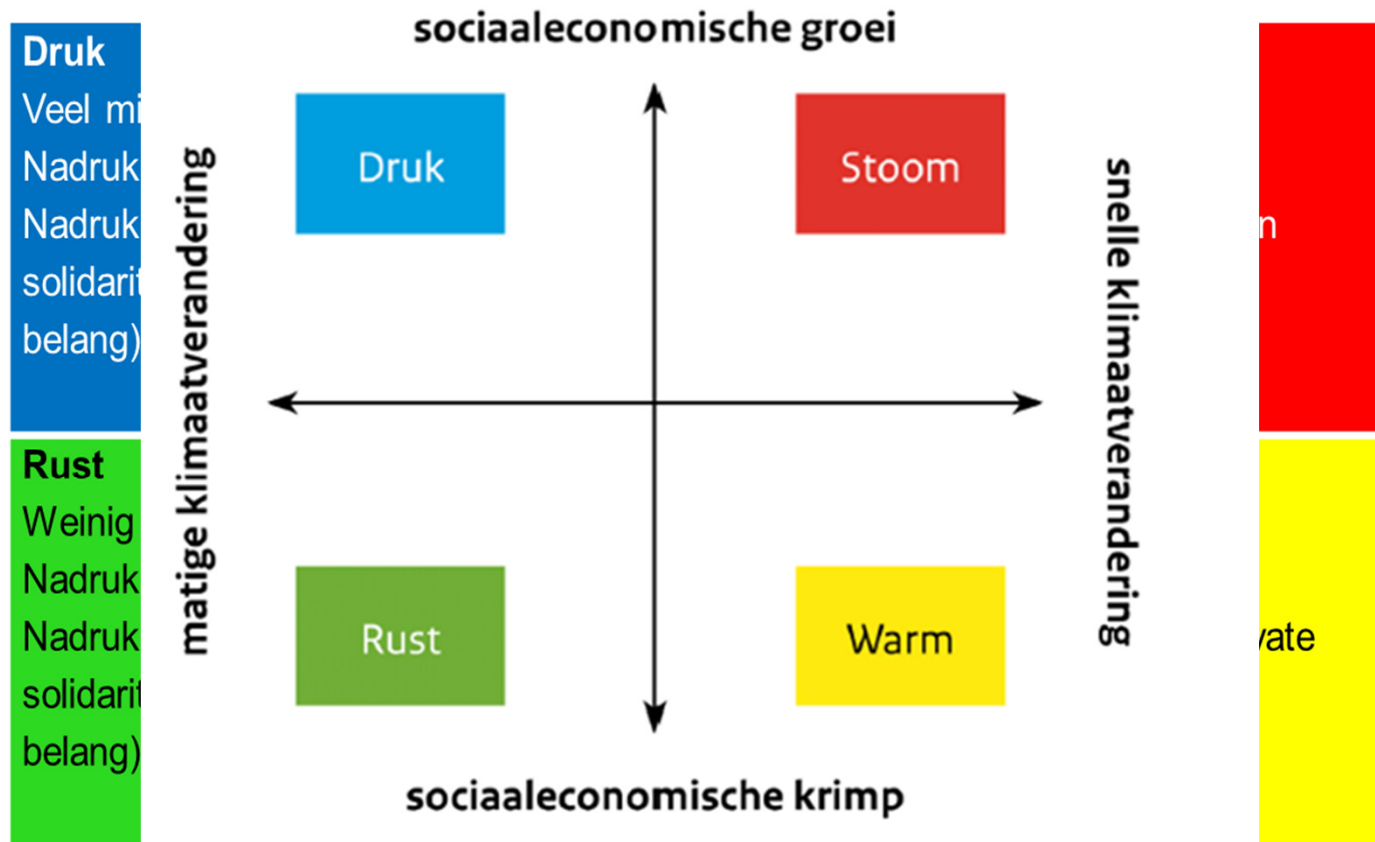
Druk
Veel mi
Nadruk
Nadruk
solidarit
belang)

Rust
Weinig
Nadruk
Nadruk
solidarit
belang)

sociaaleconomische groei

matige klimaatverandering

Druk

Stoom

Rust

Warm

snelle klimaatverandering

sociaaleconomische krimp

n

vate